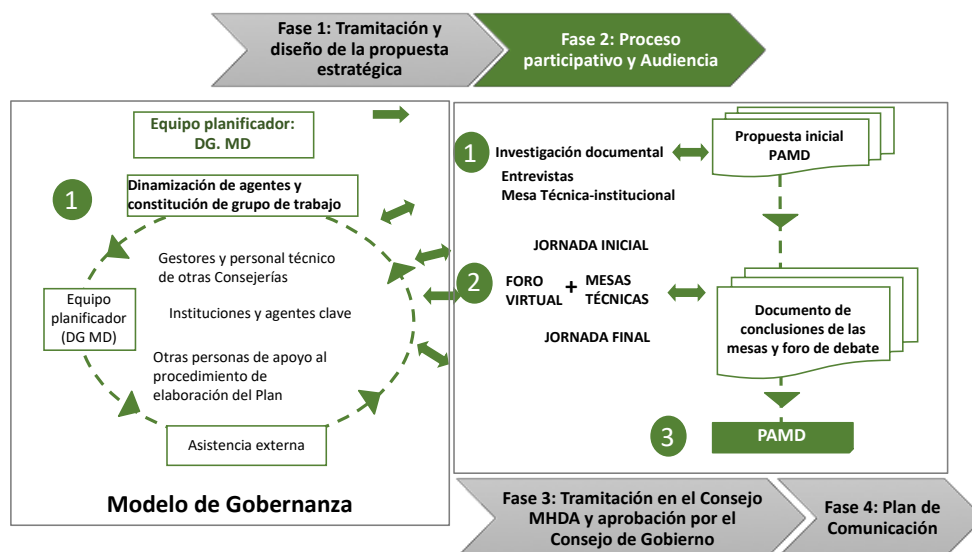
Fase 1: Tramitación y diseño de la propuesta estratégica

Fase 2: Proceso participativo y Audiencia

Equipo planificador: DG. MD

1

Dinamización de agentes y constitución de grupo de trabajo

Equipo planificador (DG MD)

Gestores y personal técnico de otras Consejerías

Instituciones y agentes clave

Otras personas de apoyo al procedimiento de elaboración del Plan

Asistencia externa

Modelo de Gobernanza

1

Investigación documental

Entrevistas

Mesa Técnica-institucional

Propuesta inicial PAMD

JORNADA INICIAL

2

FORO VIRTUAL

+

MESAS TÉCNICAS

JORNADA FINAL

Documento de conclusiones de las mesas y foro de debate

3

PAMD

Fase 3: Tramitación en el Consejo MHDA y aprobación por el Consejo de Gobierno

Fase 4: Plan de Comunicación